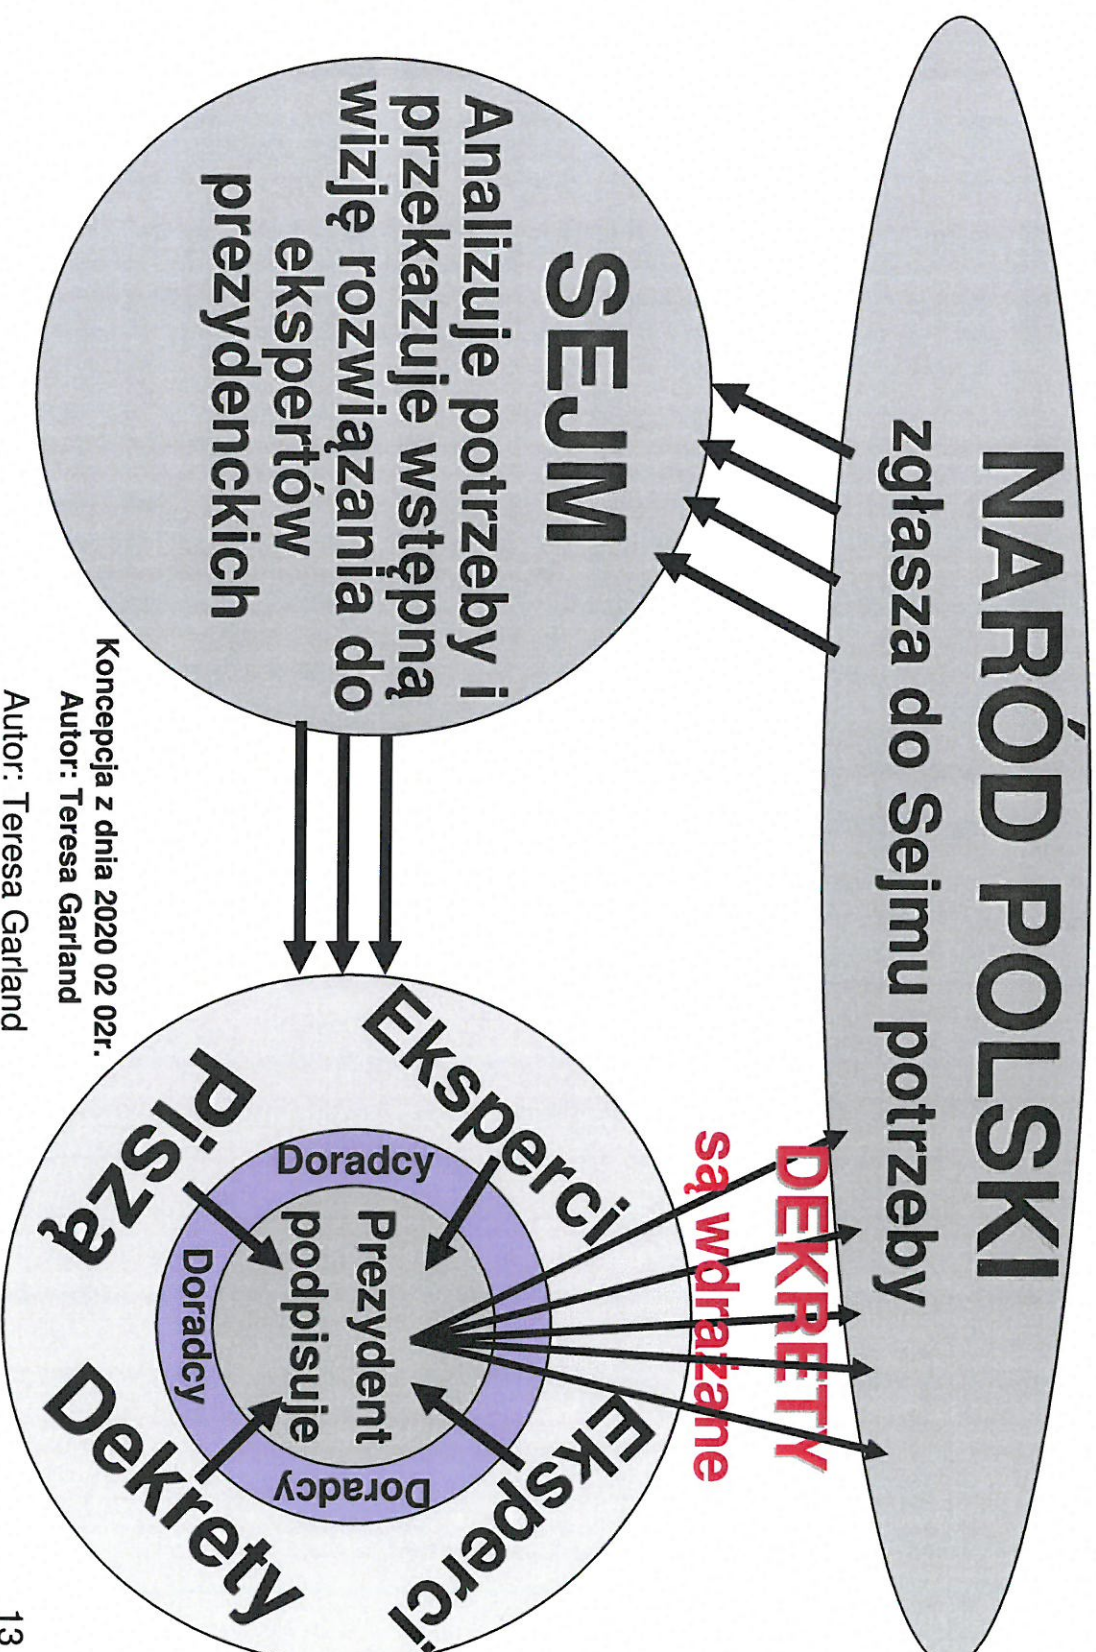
NARÓD POLSKI
zgłasza do Sejmu potrzeby

SEJM
Analizuje potrzeby i przekazuje wstępną wizję rozwiązania do ekspertów prezydenckich

DEKRETY
są wdrażane

Eksperci
Doradcy
Prezydent podpisuje
Doradcy
Doradcy
Eksperci
Piszą
Dekrety

Koncepcja z dnia 2020 02 02r.
Autor: Teresa Garland

Autor: Teresa Garland

13